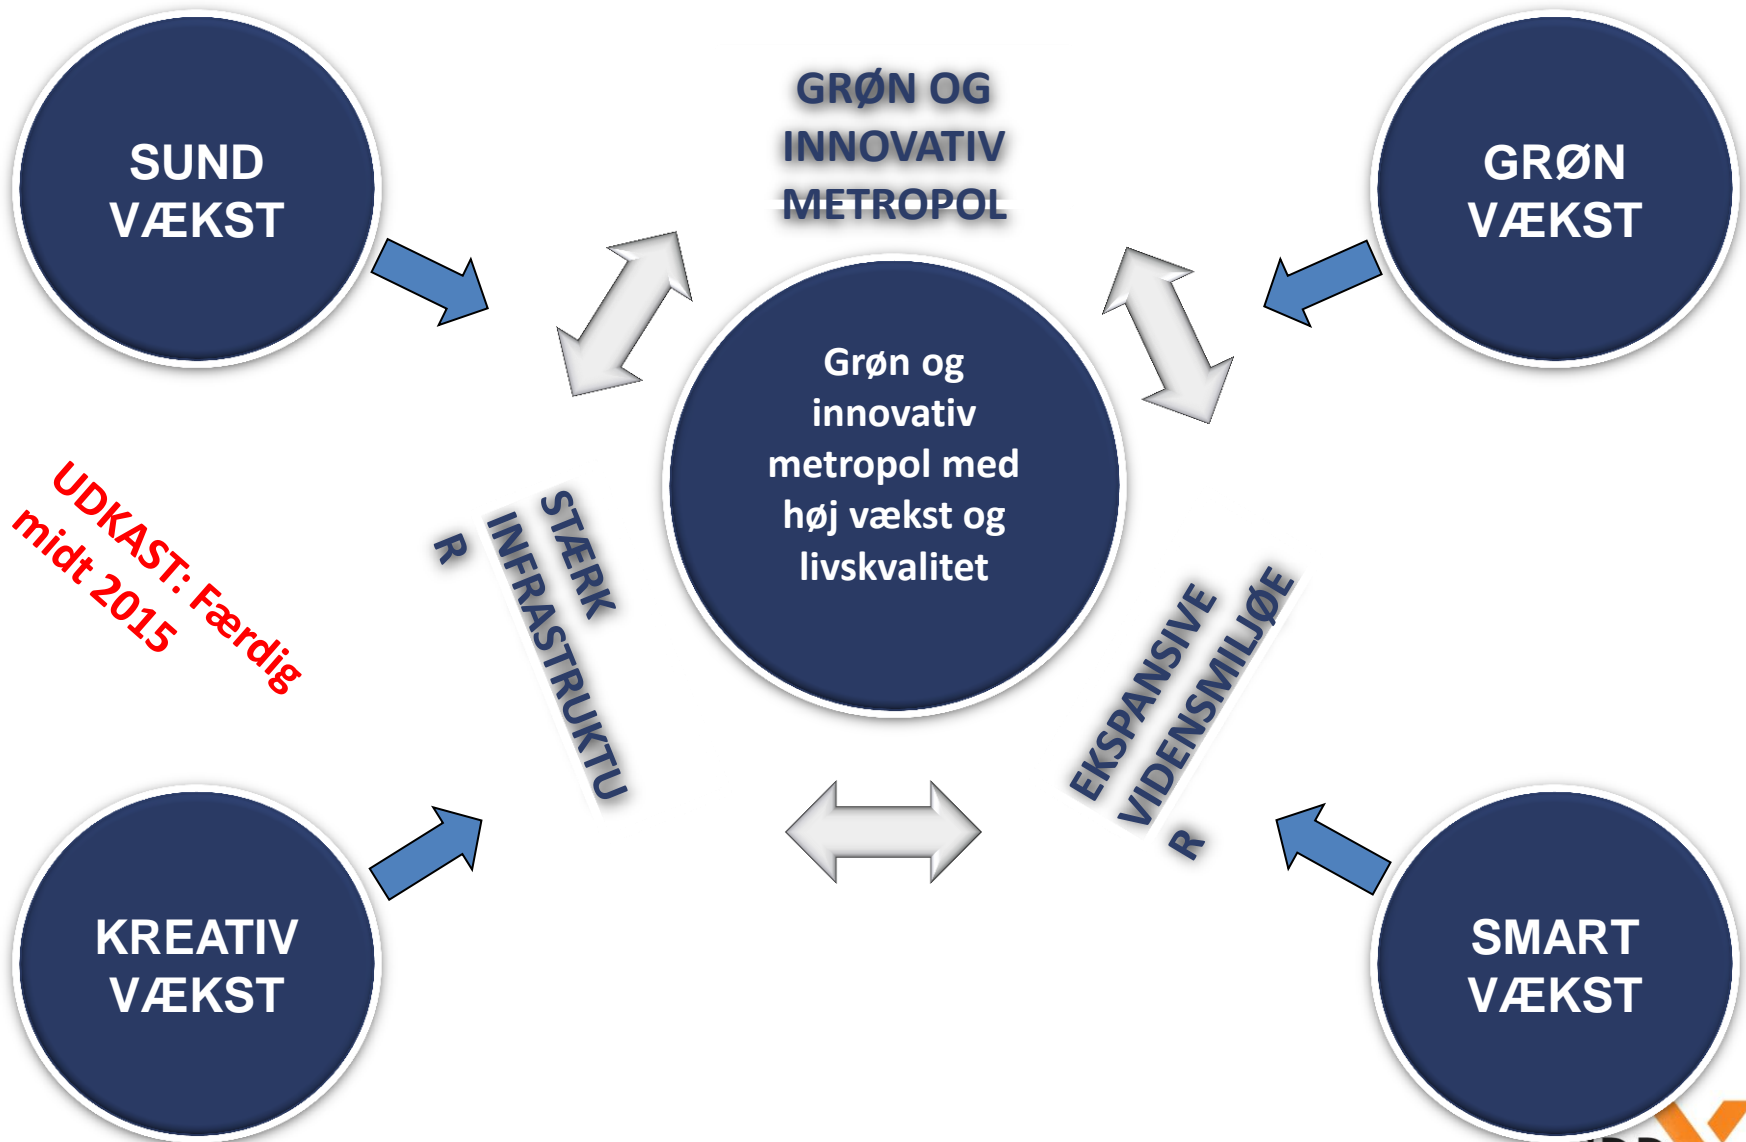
SUND VÆKST

GRØN OG INNOVATIV METROPOL

GRØN VÆKST

Grøn og innovativ metropol med høj vækst og livskvalitet

UDKAST: Færdig midt 2015

STÆRK INFRASTRUKTUR

EKSPANSIVE VIDENSMILJØER

KREATIV VÆKST

SMART VÆKST